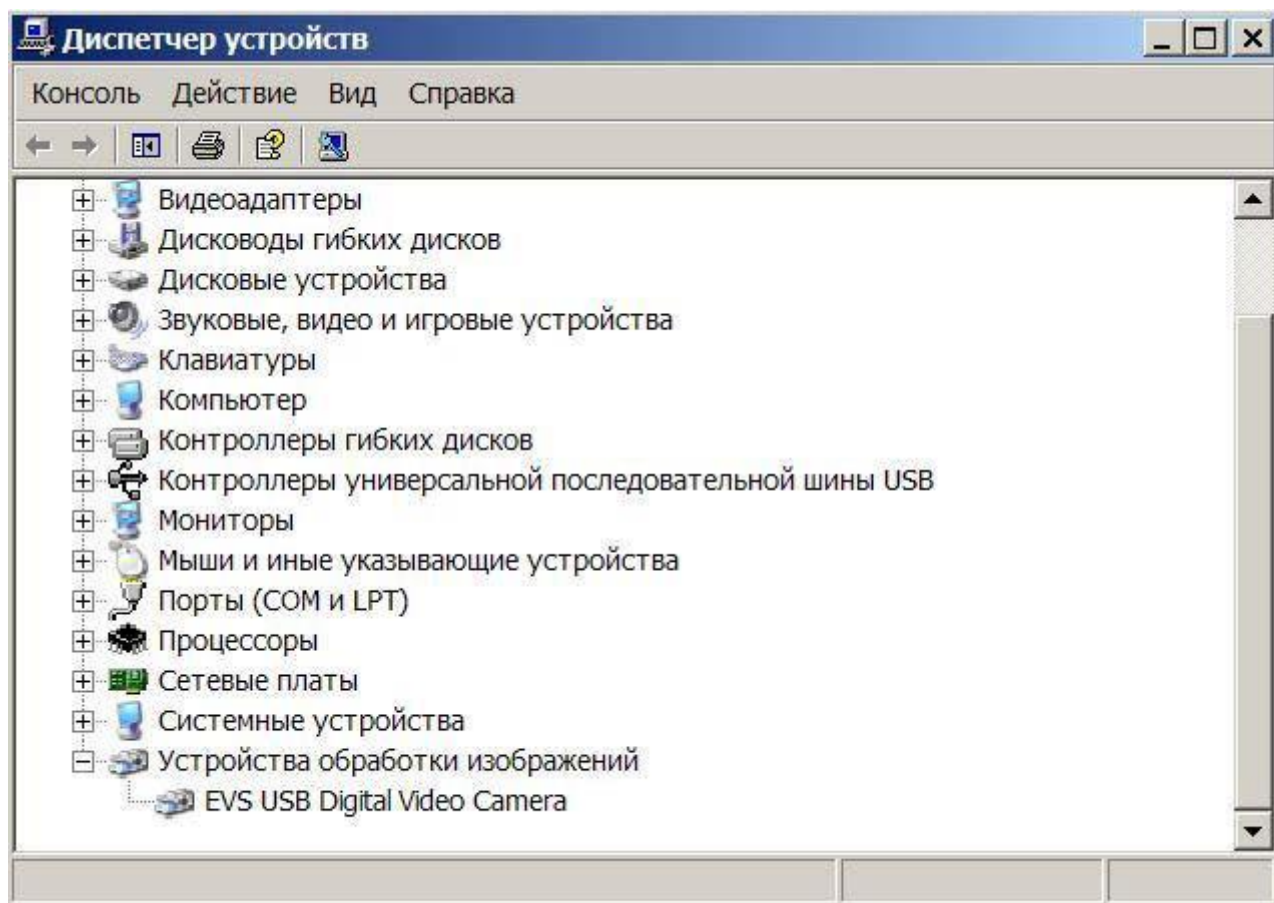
Диспетчер устройств

Консоль Действие Вид Справка

Видеоадаптеры
Дисководы гибких дисков
Дисковые устройства
Звуковые, видео и игровые устройства
Клавиатуры
Компьютер
Контроллеры гибких дисков
Контроллеры универсальной последовательной шины USB
Мониторы
Мыши и иные указывающие устройства
Порты (COM и LPT)
Процессоры
Сетевые платы
Системные устройства
Устройства обработки изображений
EVS USB Digital Video Camera